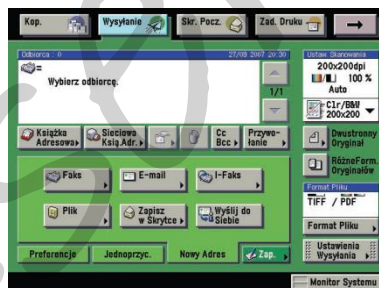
Kop.
Wysyłanie
Skr. Pocz.
Zad. Druku

Odbiorca : 0
27/08 2007 20:30
Wybierz odbiorcę.
1/1

Ustaw. Skanowania
200x200dpi
100 %
Auto
Clr/B&W
200x200

Książka Adresowa
Sieciowa Książ.Adr.
Cc Bcc
Przywołanie

Dwustronny Oryginał
RóżneForm. Oryginałów

Faks
E-mail
I-Faks
Plik
Zapisz w Skrytce
Wyślij do Siebie

Format Pliku
TIFF / PDF
Format Pliku
Ustawienia Wysyłania

Preferencje
Jednoprzyc.
Nowy Adres
Zap.

Monitor Systemu